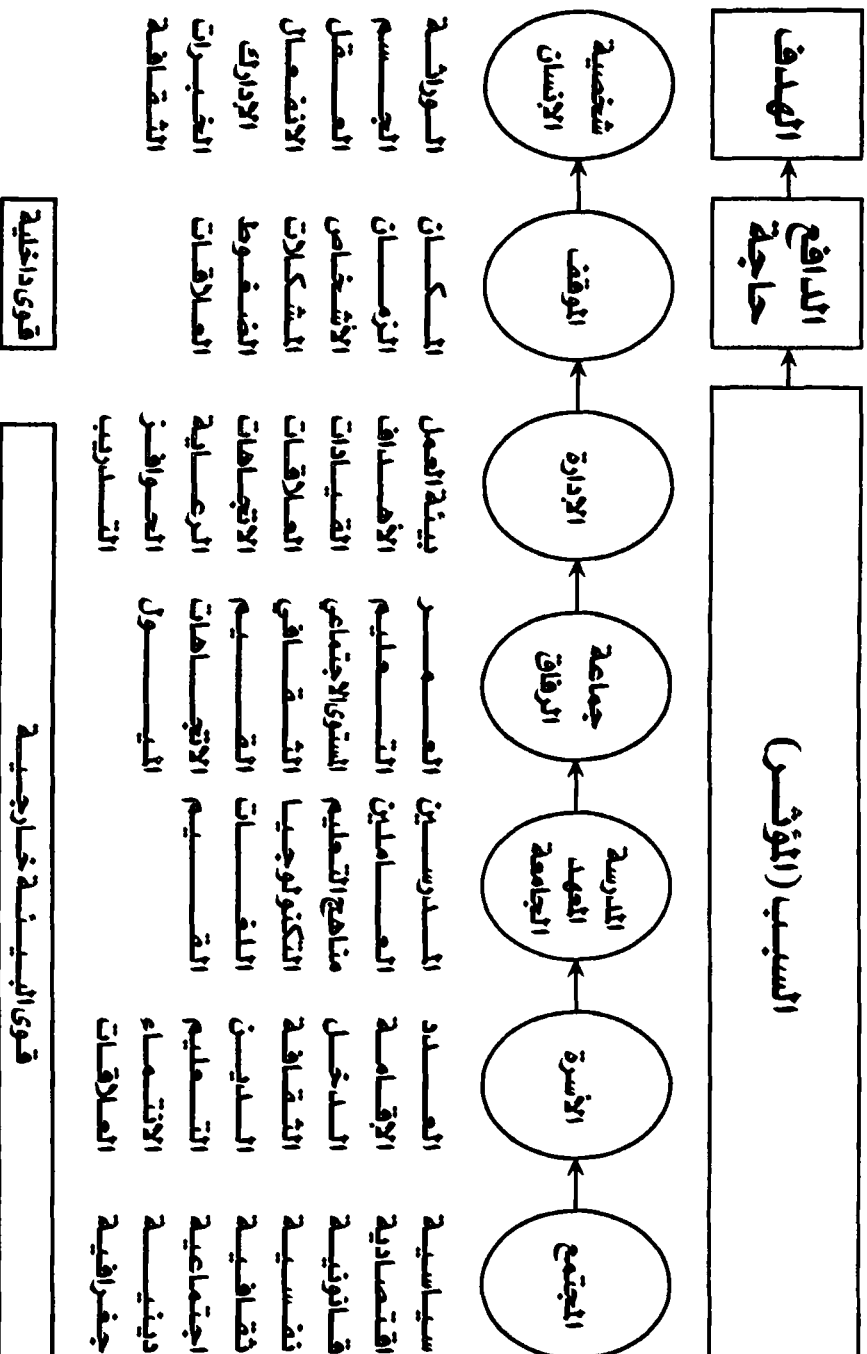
الهدف

الدافع
حاجة

السبب (المؤثر)

شخصية الإنسان
الوراثة
الجسم
العقل
الانفعال
الإدراك
الخبرات
الثقافة

الموقف
المكان
الأشخاص
المشكلات
الضغوط
العلاقات

قوى داخلية

الإدارة
بيئة العمل
الأهداف
القيادات
العلاقات
الاتجاهات
الرعاية
الحوافز
التدريب

جماعة الرفاق
العمر
التعليم
المستوى الاجتماعي
الثقافي
القيم
الاتجاهات
الميول

المدرسة المعهد الجامعة
المدرسين
المعاملين
مناهج التعليم
التكنولوجيا
اللوائح
القيم

الأسرة
العدد
الإقامة
الدخل
الثقافة
الدين
التعليم
الانتماء
العلاقات

قوى البيئة الخارجية

المجتمع
سياسية
اقتصادية
قانونية
نفسية
ثقافية
اجتماعية
دينية
جغرافية